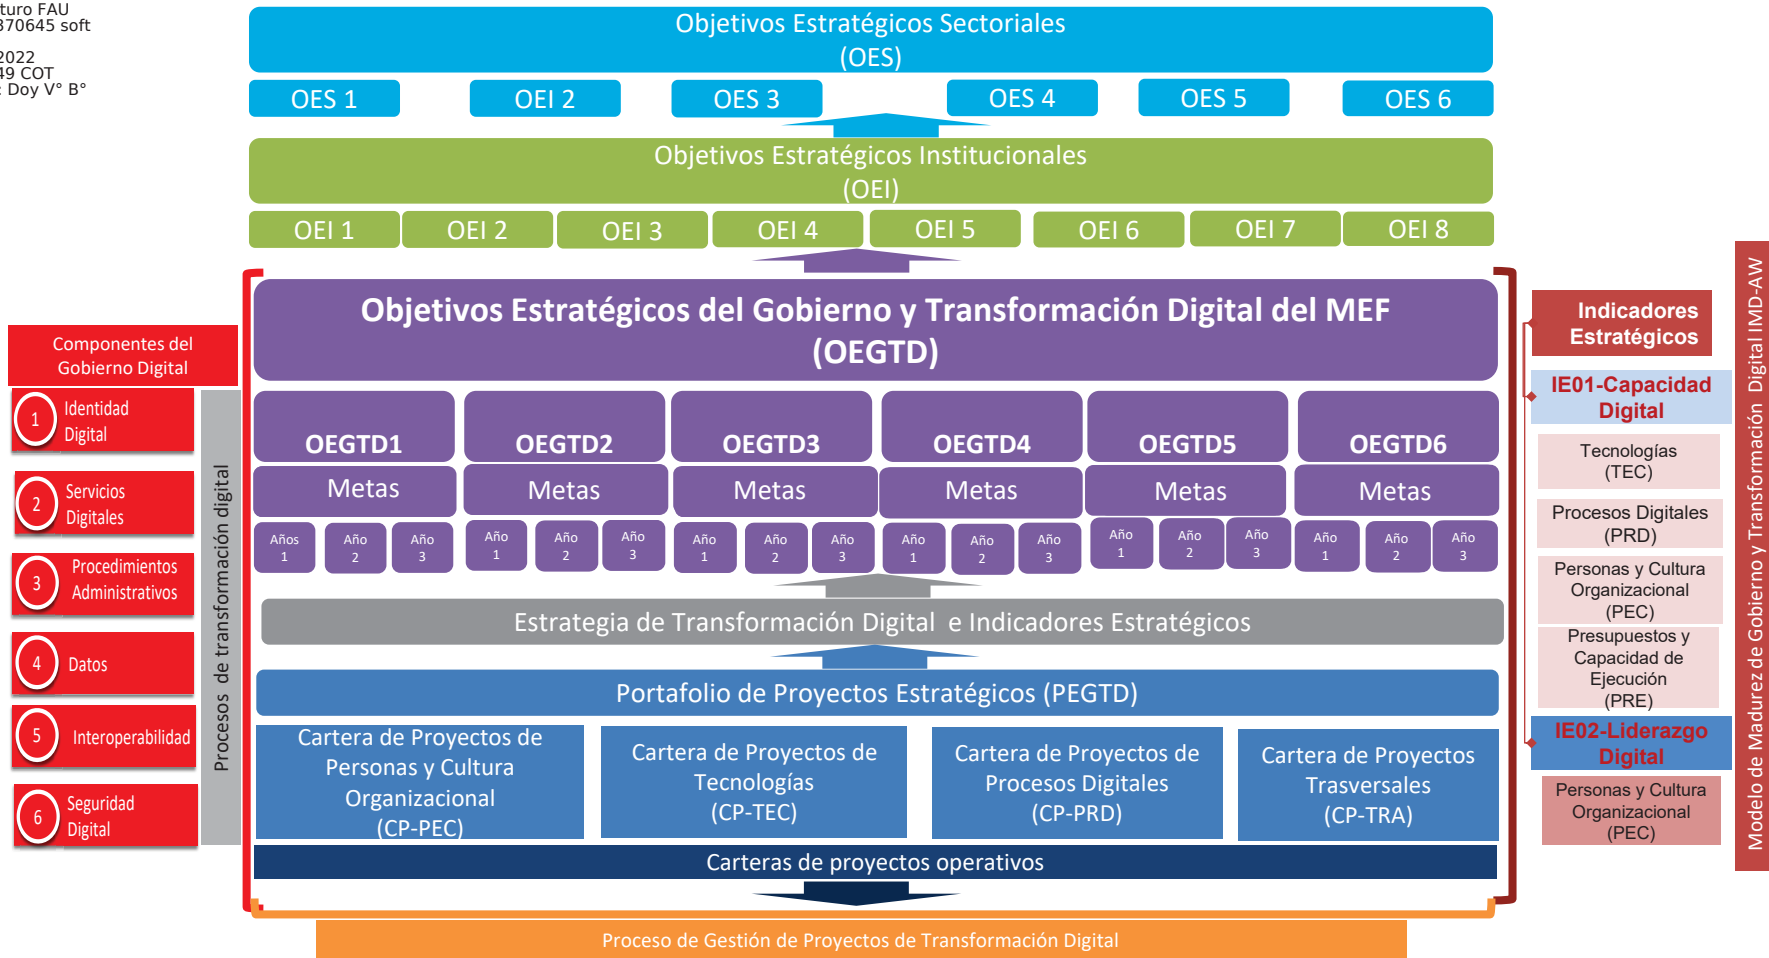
turo FAU
370645 soft

2022
49 COT
Doy V° B°

Objetivos Estratégicos Sectoriales
(OES)

OES 1
OEI 2
OES 3
OES 4
OES 5
OES 6

Objetivos Estratégicos Institucionales
(OEI)

OEI 1
OEI 2
OEI 3
OEI 4
OEI 5
OEI 6
OEI 7
OEI 8

Componentes del Gobierno Digital

1 Identidad Digital
2 Servicios Digitales
3 Procedimientos Administrativos
4 Datos
5 Interoperabilidad
6 Seguridad Digital

Procesos de transformación digital

Objetivos Estratégicos del Gobierno y Transformación Digital del MEF
(OEGTD)

OEGTD1
OEGTD2
OEGTD3
OEGTD4
OEGTD5
OEGTD6

Metas
Metas
Metas
Metas
Metas
Metas

Años 1
Año 2
Año 3
Año 1
Año 2
Año 3
Año 1
Año 2
Año 3
Año 1
Año 2
Año 3
Año 1
Año 2
Año 3
Año 1
Año 2
Año 3

Estrategia de Transformación Digital e Indicadores Estratégicos

Portafolio de Proyectos Estratégicos (PEGTD)

Cartera de Proyectos de Personas y Cultura Organizacional (CP-PEC)
Cartera de Proyectos de Tecnologías (CP-TEC)
Cartera de Proyectos de Procesos Digitales (CP-PRD)
Cartera de Proyectos Trasversales (CP-TRA)

Carteras de proyectos operativos

Proceso de Gestión de Proyectos de Transformación Digital

Indicadores Estratégicos

IE01-Capacidad Digital
Tecnologías (TEC)
Procesos Digitales (PRD)
Personas y Cultura Organizacional (PEC)
Presupuestos y Capacidad de Ejecución (PRE)
IE02-Liderazgo Digital
Personas y Cultura Organizacional (PEC)

Modelo de Madurez de Gobierno y Transformación Digital IMD-AW